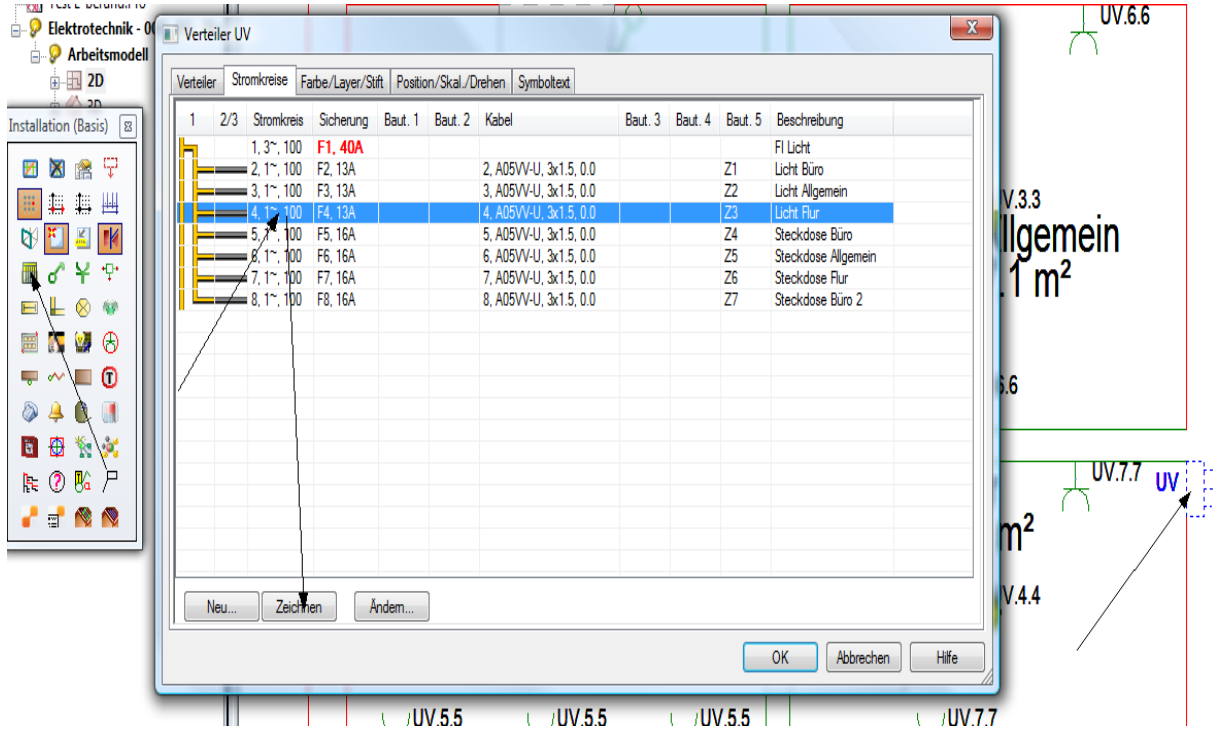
Elektrotechnik - 0
Arbeitsmodell
2D
Installation (Basis)

Verteiler UV

Verteiler | Stromkreise | Farbe/Layer/Stift | Position/Skal./Drehen | Symboltext

| 1 | 2/3 | Stromkreis | Sicherung | Baut. 1 | Baut. 2 | Kabel | Baut. 3 | Baut. 4 | Baut. 5 | Beschreibung |
|---|---|---|---|---|---|---|---|---|---|---|
| | | 1, 3~, 100 | F1, 40A | | | | | | | FI Licht |
| | | 2, 1~, 100 | F2, 13A | | | 2, A05VV-U, 3x1.5, 0.0 | | | Z1 | Licht Büro |
| | | 3, 1~, 100 | F3, 13A | | | 3, A05VV-U, 3x1.5, 0.0 | | | Z2 | Licht Allgemein |
| | | 4, 1~, 100 | F4, 13A | | | 4, A05VV-U, 3x1.5, 0.0 | | | Z3 | Licht Flur |
| | | 5, 1~, 100 | F5, 16A | | | 5, A05VV-U, 3x1.5, 0.0 | | | Z4 | Steckdose Büro |
| | | 6, 1~, 100 | F6, 16A | | | 6, A05VV-U, 3x1.5, 0.0 | | | Z5 | Steckdose Allgemein |
| | | 7, 1~, 100 | F7, 16A | | | 7, A05VV-U, 3x1.5, 0.0 | | | Z6 | Steckdose Flur |
| | | 8, 1~, 100 | F8, 16A | | | 8, A05VV-U, 3x1.5, 0.0 | | | Z7 | Steckdose Büro 2 |

Neu... Zeichnen Ändern...

OK Abbrechen Hilfe

UV.6.6
V.3.3
llgemein
.1 m²
.6
UV.7.7
UV
m²
V.4.4
UV.5.5 UV.5.5 UV.5.5 UV.7.7